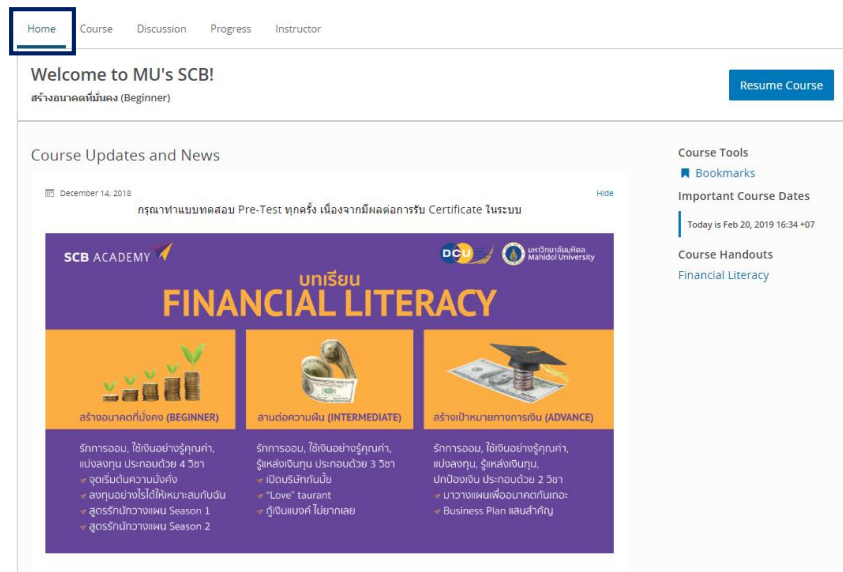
Home Course Discussion Progress Instructor

Welcome to MU's SCB!
สร้างอนาคตที่มั่นคง (Beginner)

Resume Course

Course Updates and News

December 14, 2018

Hide

กรุณาทำแบบทดสอบ Pre-Test ทุกครั้ง เนื่องจากมีผลต่อการรับ Certificate ในระบบ

SCB ACADEMY

DCU

มหาวิทยาลัยมหิดล Mahidol University

บทเรียน
FINANCIAL LITERACY

สร้างอนาคตที่มั่งคง (BEGINNER)

รักการออม, ใช้เงินอย่างรู้คุณค่า, แบ่งลงทุน ประกอบด้วย 4 วิชา
จุดเริ่มต้นความมั่งคั่ง
ลงทุนอย่างไรได้ให้เหมาะสมกับฉัน
สูตรรักนักวางแผน Season 1
สูตรรักนักวางแผน Season 2

สานต่อความฝัน (INTERMEDIATE)

รักการออม, ใช้เงินอย่างรู้คุณค่า, รู้แหล่งเงินทุน ประกอบด้วย 3 วิชา
เปิดบริษัทกันมั้ย
"Love" taurant
กู้เงินแบงค์ ไม่ยากเลย

สร้างเป้าหมายทางการเงิน (ADVANCE)

รักการออม, ใช้เงินอย่างรู้คุณค่า, แบ่งลงทุน, รู้แหล่งเงินทุน, ปกป้องเงิน ประกอบด้วย 2 วิชา
มาวางแผนเพื่ออนาคตกันเถอะ
Business Plan แสนสำคัญ

Course Tools
Bookmarks
Important Course Dates
Today is Feb 20, 2019 16:34 +07
Course Handouts
Financial Literacy